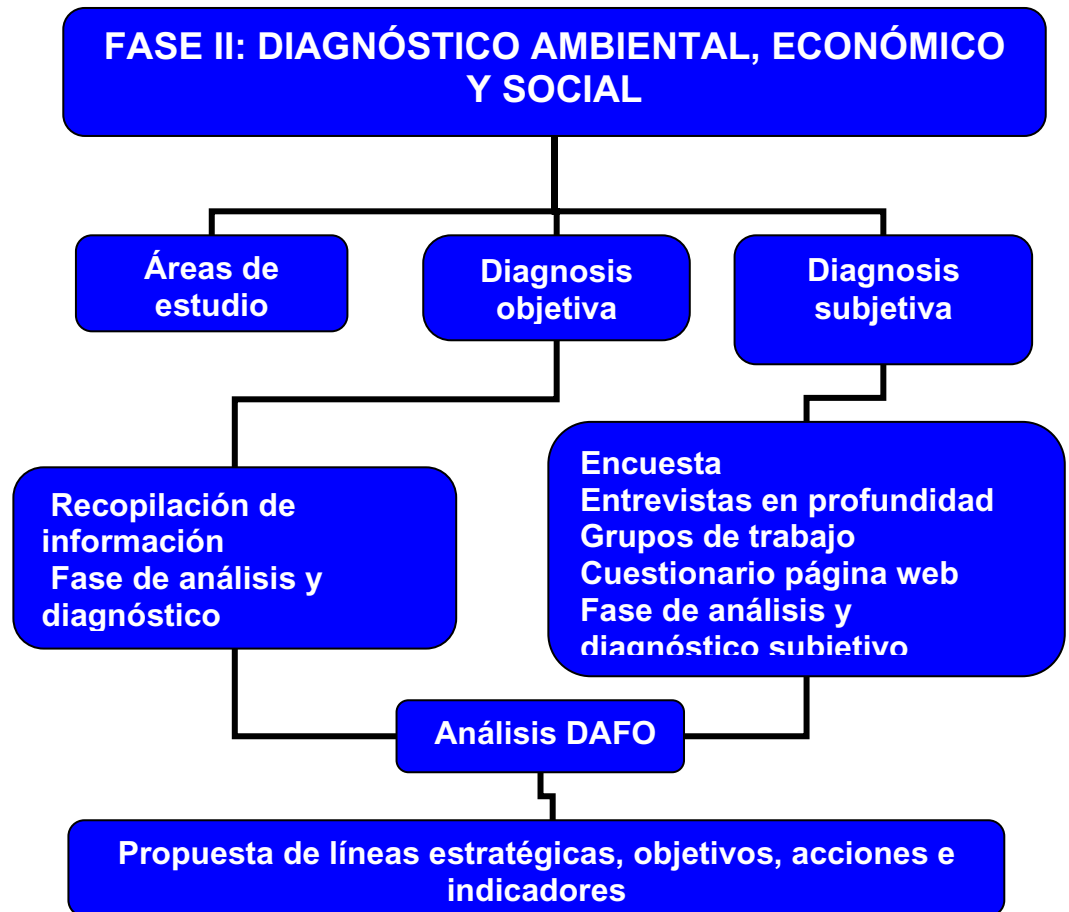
FASE II: DIAGNÓSTICO AMBIENTAL, ECONÓMICO Y SOCIAL

Áreas de estudio

Diagnosis objetiva

Diagnosis subjetiva

Recopilación de información
Fase de análisis y diagnóstico

Encuesta
Entrevistas en profundidad
Grupos de trabajo
Cuestionario página web
Fase de análisis y diagnóstico subjetivo

Análisis DAFO

Propuesta de líneas estratégicas, objetivos, acciones e indicadores